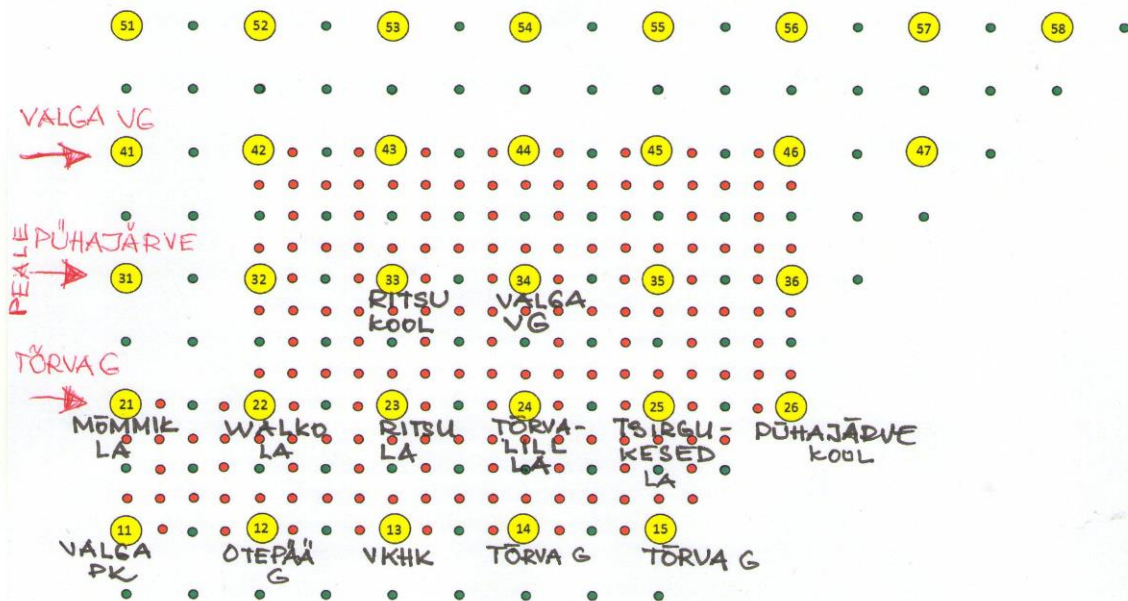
51 52 53 54 55 56 57 58

VALGA VG
41 42 43 44 45 46 47

PEALE PÜHAJÄRVE
31 32 33 34 35 36
RITSU KOOL
VALGA VG

TÕRVA G
21 22 23 24 25 26
MÕMMIKLA
WALKOLA
RITSULA
TÕRVALILLLA
TSIRGUKESEDLA
PÜHAJÄRVE KOOL

11 12 13 14 15
VALGA PK
OTEPÄÄ G
VKHK
TÕRVA G
TÕRVA G